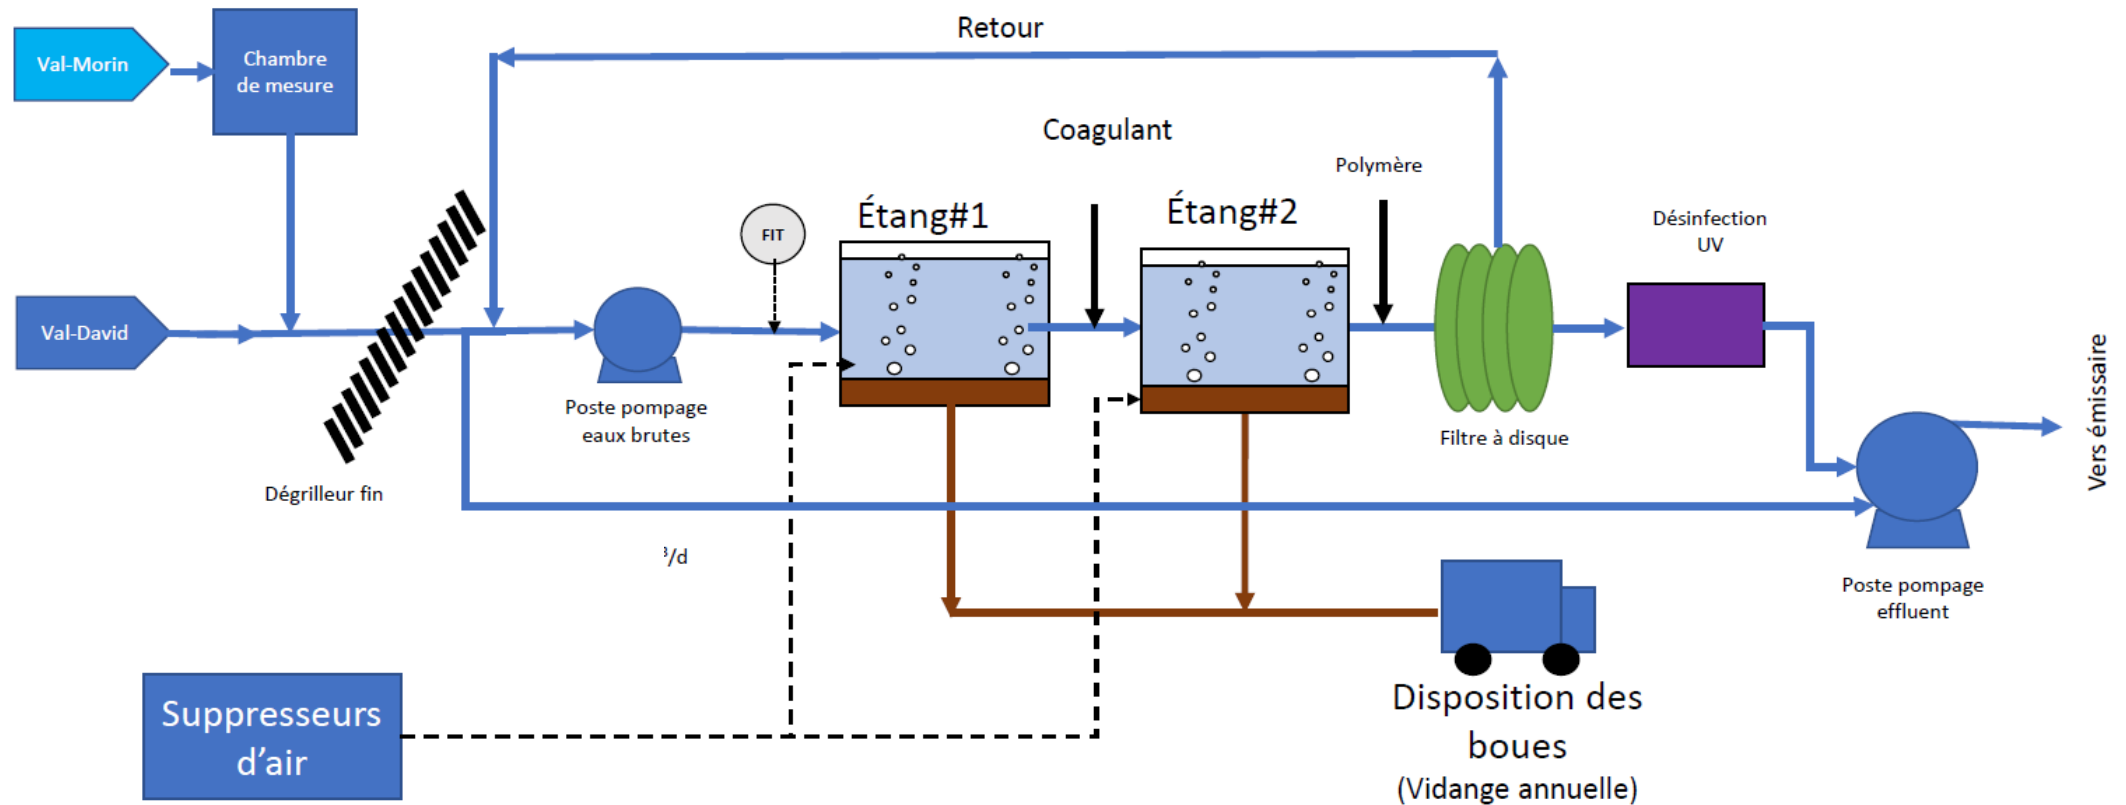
Retour

Val-Morin

Chambre de mesure

Coagulant

Polymère

Étang#1

Étang#2

FIT

Désinfection UV

Val-David

Poste pompage eaux brutes

Filtre à disque

Vers émissaire

Dégrilleur fin

³/d

Poste pompage effluent

Suppresseurs d'air

Disposition des boues (Vidange annuelle)